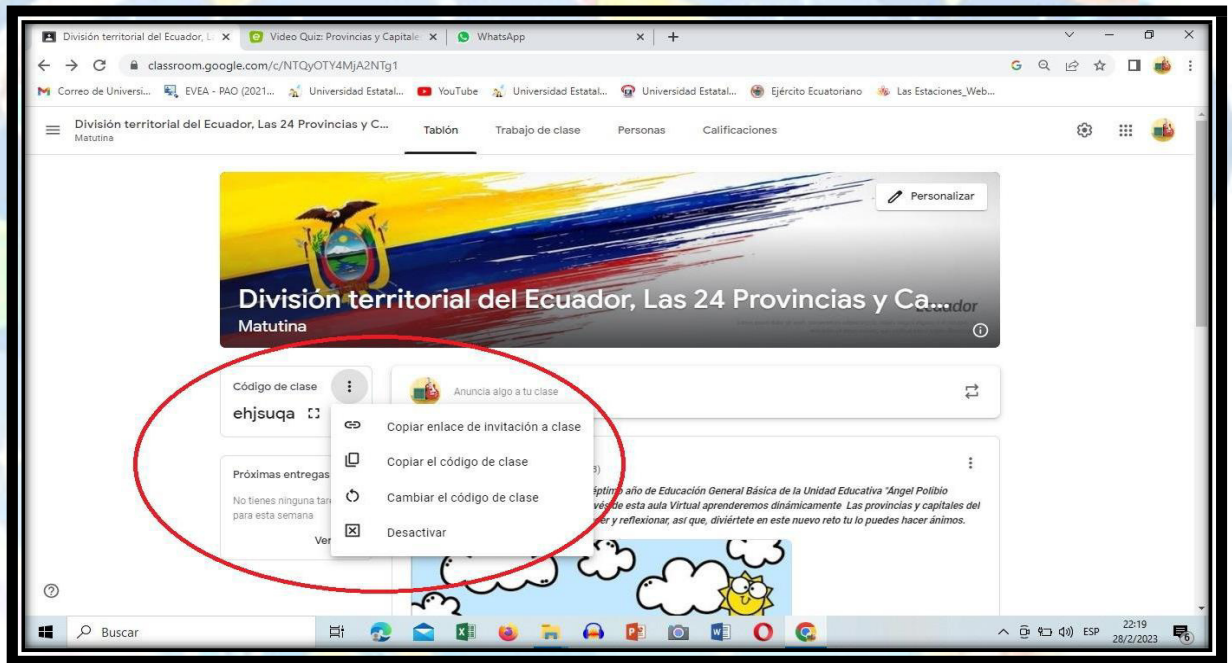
División territorial del Ecuador, L ×
Video Quiz: Provincias y Capitale ×
WhatsApp ×
+

classroom.google.com/c/NTQyOTY4MjA2NTg1

Correo de Universi... EVEA - PAO (2021... Universidad Estatal... YouTube Universidad Estatal... Universidad Estatal... Ejército Ecuatoriano Las Estaciones_Web...

División territorial del Ecuador, Las 24 Provincias y C...
Matutina

Tablón Trabajo de clase Personas Calificaciones

Personalizar

División territorial del Ecuador, Las 24 Provincias y Ca...
Matutina

Ecuador

Código de clase
ehjsuqa

Copiar enlace de invitación a clase
Copiar el código de clase
Cambiar el código de clase
Desactivar

Anuncia algo a tu clase

Próximas entregas
No tienes ninguna tar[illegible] para esta semana
Ver

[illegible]éptimo año de Educación General Básica de la Unidad Educativa "Ángel Polibio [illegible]vés de esta aula Virtual aprenderemos dinámicamente Las provincias y capitales del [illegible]er y reflexionar, así que, diviértete en este nuevo reto tu lo puedes hacer ánimos.

Buscar

ESP 22:19 28/2/2023